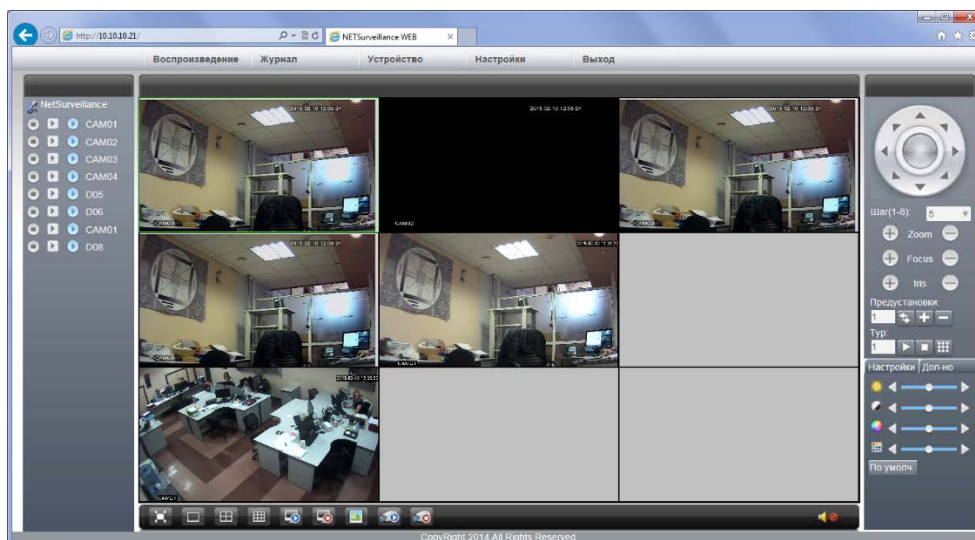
http://10.10.10.21/
NETSurveillance WEB

Воспроизведение Журнал Устройство Настройки Выход

NetSurveillance
CAM01
CAM02
CAM03
CAM04
D05
D06
CAM01
D08

2015-02-10 12:38:31
CAM01
2015-02-10 12:38:31
CAM02
2015-02-10 12:38:31
2015-02-10 12:38:31
CAM04
2015-02-10 12:38:32
CAM05
2015-02-10 12:38:32
CAM01

Шаг(1-8): 5
Zoom
Focus
Iris
Предустановки:
1
Тур:
1
Настройки Доп-но
По умолч.

CopyRight 2014 All Rights Reserved